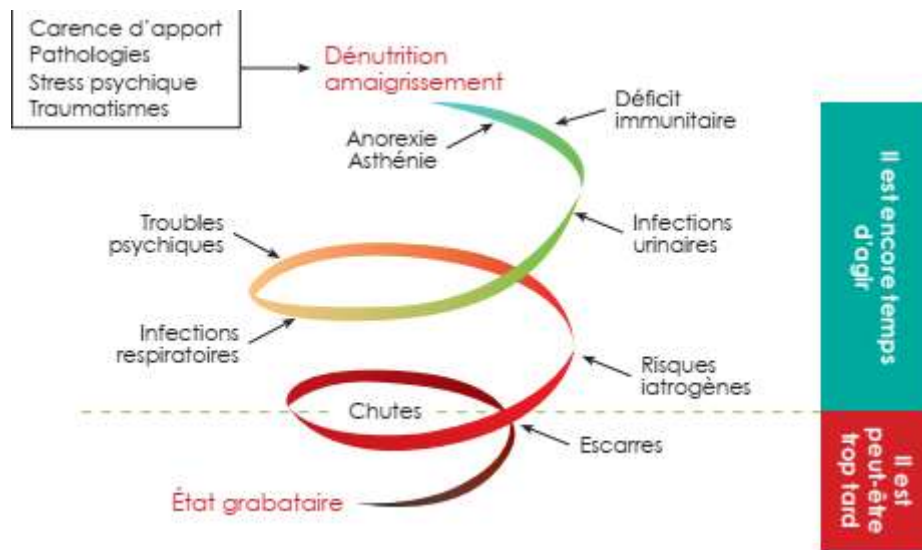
Carence d'apport
Pathologies
Stress psychique
Traumatismes

Dénutrition
amaigrissement

Déficit
immunitaire

Anorexie
Asthénie

Troubles
psychiques

Infections
urinaires

Infections
respiratoires

Risques
iatrogènes

Chutes

Escarres

État grabataire

Il est encore temps
d'agir

Il est
peut-être
trop tard